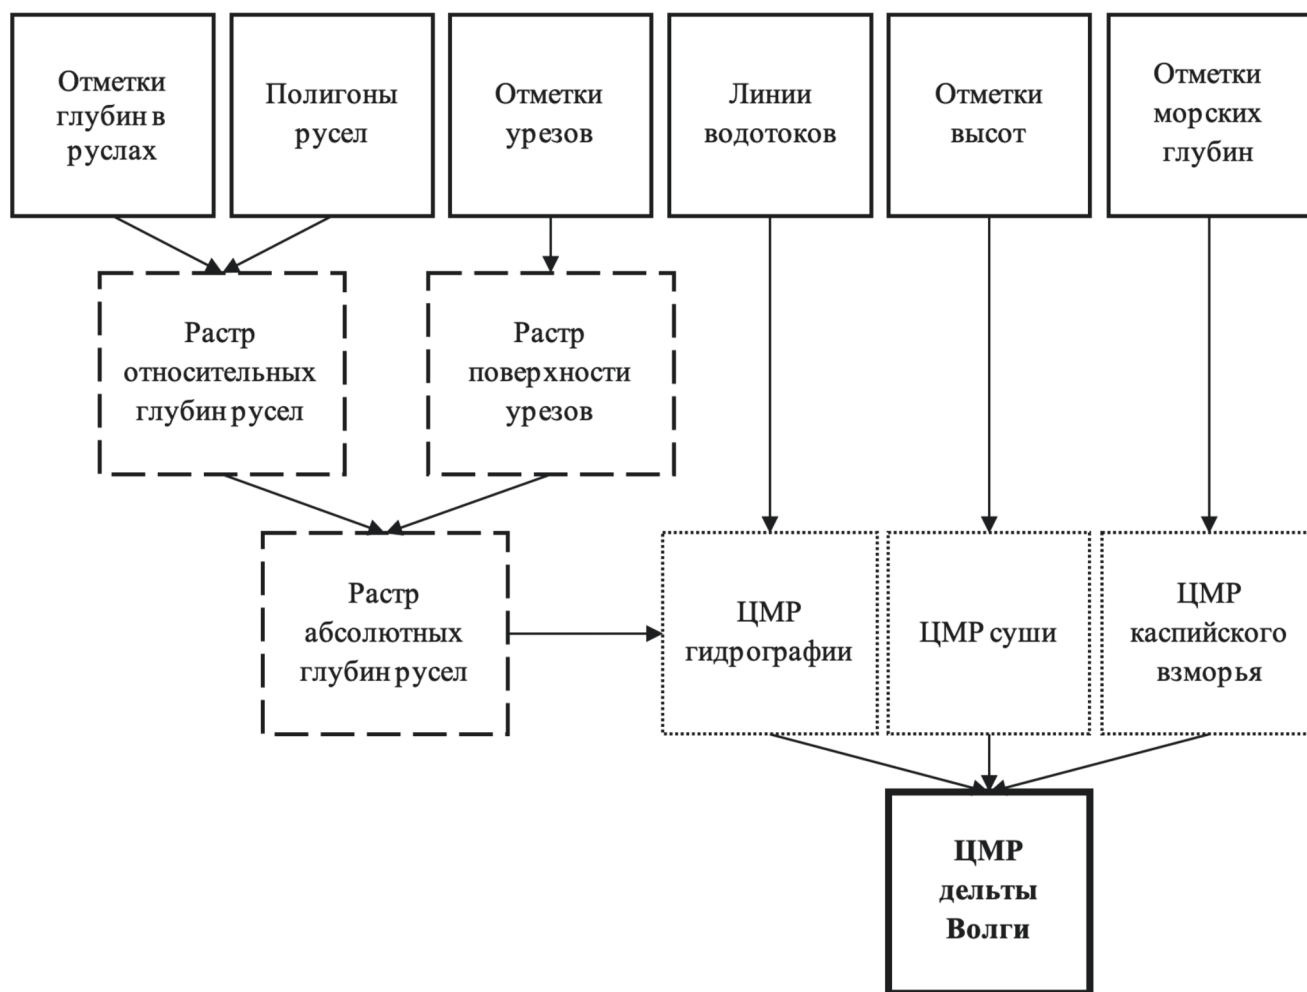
Отметки глубин в руслах

Полигоны русел

Отметки урезов

Линии водотоков

Отметки высот

Отметки морских глубин

Растр относительных глубин русел

Растр поверхности урезов

Растр абсолютных глубин русел

ЦМР гидрографии

ЦМР суши

ЦМР каспийского взморья

ЦМР дельты Волги